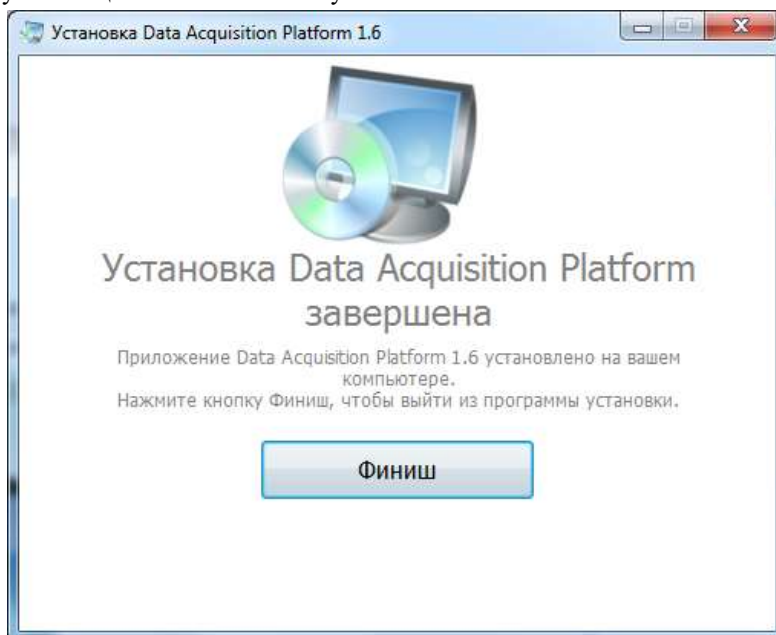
Установка Data Acquisition Platform 1.6

Установка Data Acquisition Platform завершена

Приложение Data Acquisition Platform 1.6 установлено на вашем компьютере.
Нажмите кнопку Финиш, чтобы выйти из программы установки.

Финиш